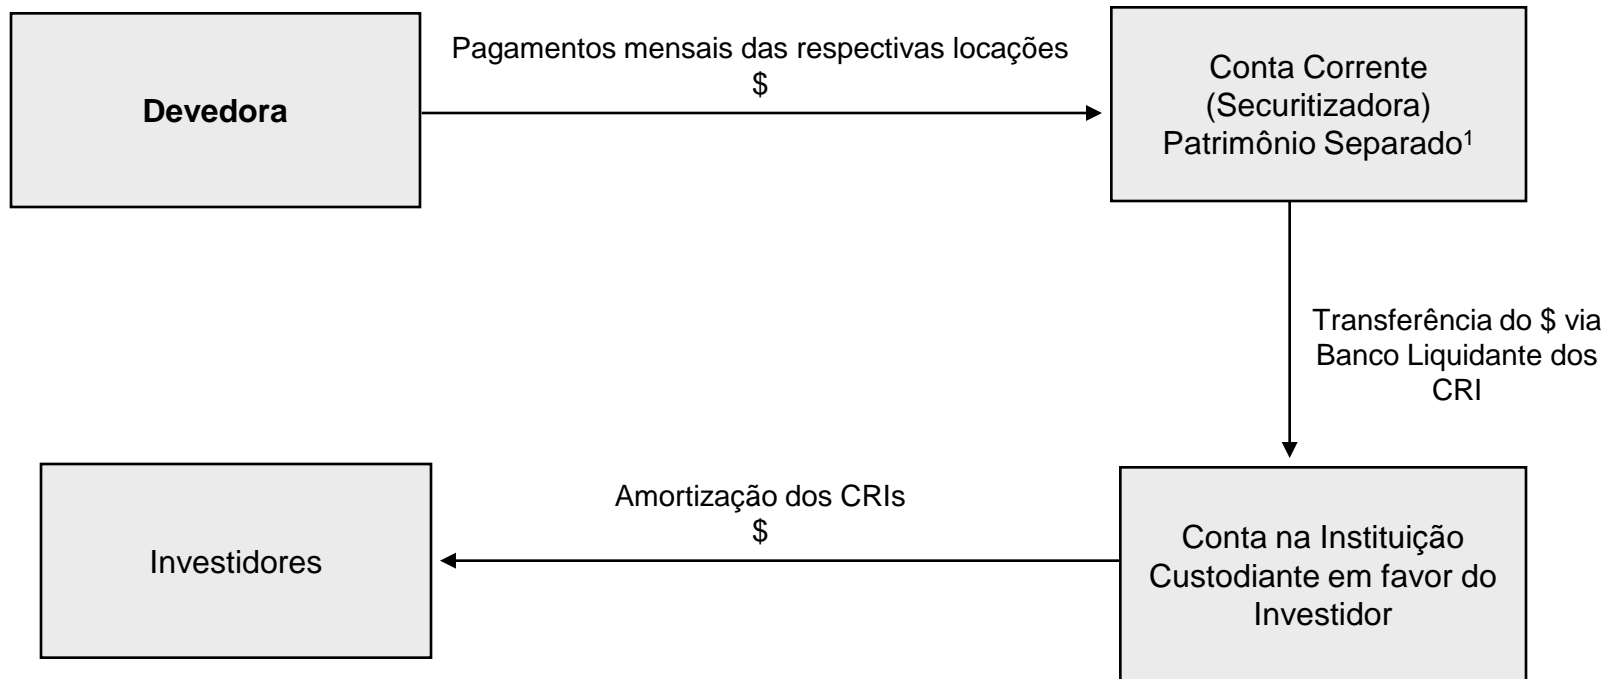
Devedora

Pagamentos mensais das respectivas locações
\$

Conta Corrente
(Securitizadora)
Patrimônio Separado$^1$

Transferência do \$ via Banco Liquidante dos CRI

Investidores

Amortização dos CRIs
\$

Conta na Instituição Custodiante em favor do Investidor